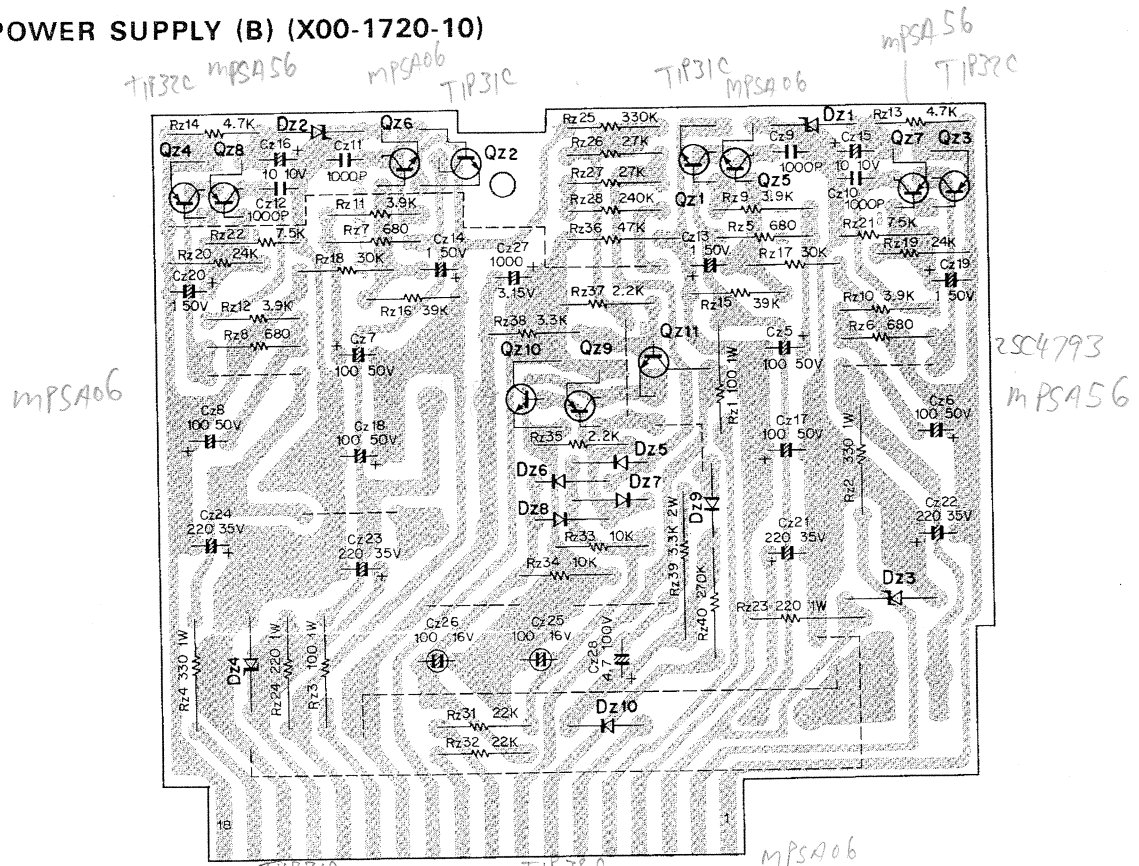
POWER SUPPLY (B) (X00-1720-10)

TIP32C MPSA56 MPSA06 TIP31C TIP31C MPSA06 MPSA56 TIP32C

Rz14 4.7K Dz2 Qz6 Qz2 Qz4 Qz8 Cz16 10 10V Cz11 1000P Cz12 1000P Rz11 3.9K Rz7 680 Rz22 7.5K Rz20 24K Rz18 30K Cz14 1 50V Cz20 1 50V Rz12 3.9K Rz16 39K Rz8 680 Cz7 100 50V Cz8 100 50V Cz18 100 50V Cz24 220 35V Cz23 220 35V

Rz25 330K Rz26 27K Rz27 27K Rz28 240K Rz36 47K Cz27 1000 3.15V Rz37 2.2K Rz38 3.3K Qz10 Qz9 Qz11 Rz35 2.2K Dz5 Dz6 Dz7 Dz8 Dz9 Rz33 10K Rz34 10K Rz39 3.3K 2W Rz40 270K Cz26 100 16V Cz25 100 16V Cz28 4.7 100V Rz31 22K Rz32 22K Dz10

Dz1 Rz13 4.7K Qz1 Qz5 Cz9 1000P Cz15 10 10V Qz7 Qz3 Cz10 1000P Rz9 3.9K Rz5 680 Rz21 7.5K Rz19 24K Cz13 1 50V Rz17 30K Cz19 1 50V Rz15 39K Rz10 3.9K Rz6 680 Cz5 100 50V Rz1 100 1W Cz17 100 50V Cz6 100 50V Rz2 330 1W Cz22 220 35V Cz21 220 35V Dz3 Rz23 220 1W

Rz4 330 1W Dz4 Rz24 220 1W Rz3 100 1W

2SC4793 MPSA56 MPSA06

18 1

TIP32C TIP32C MPSA06